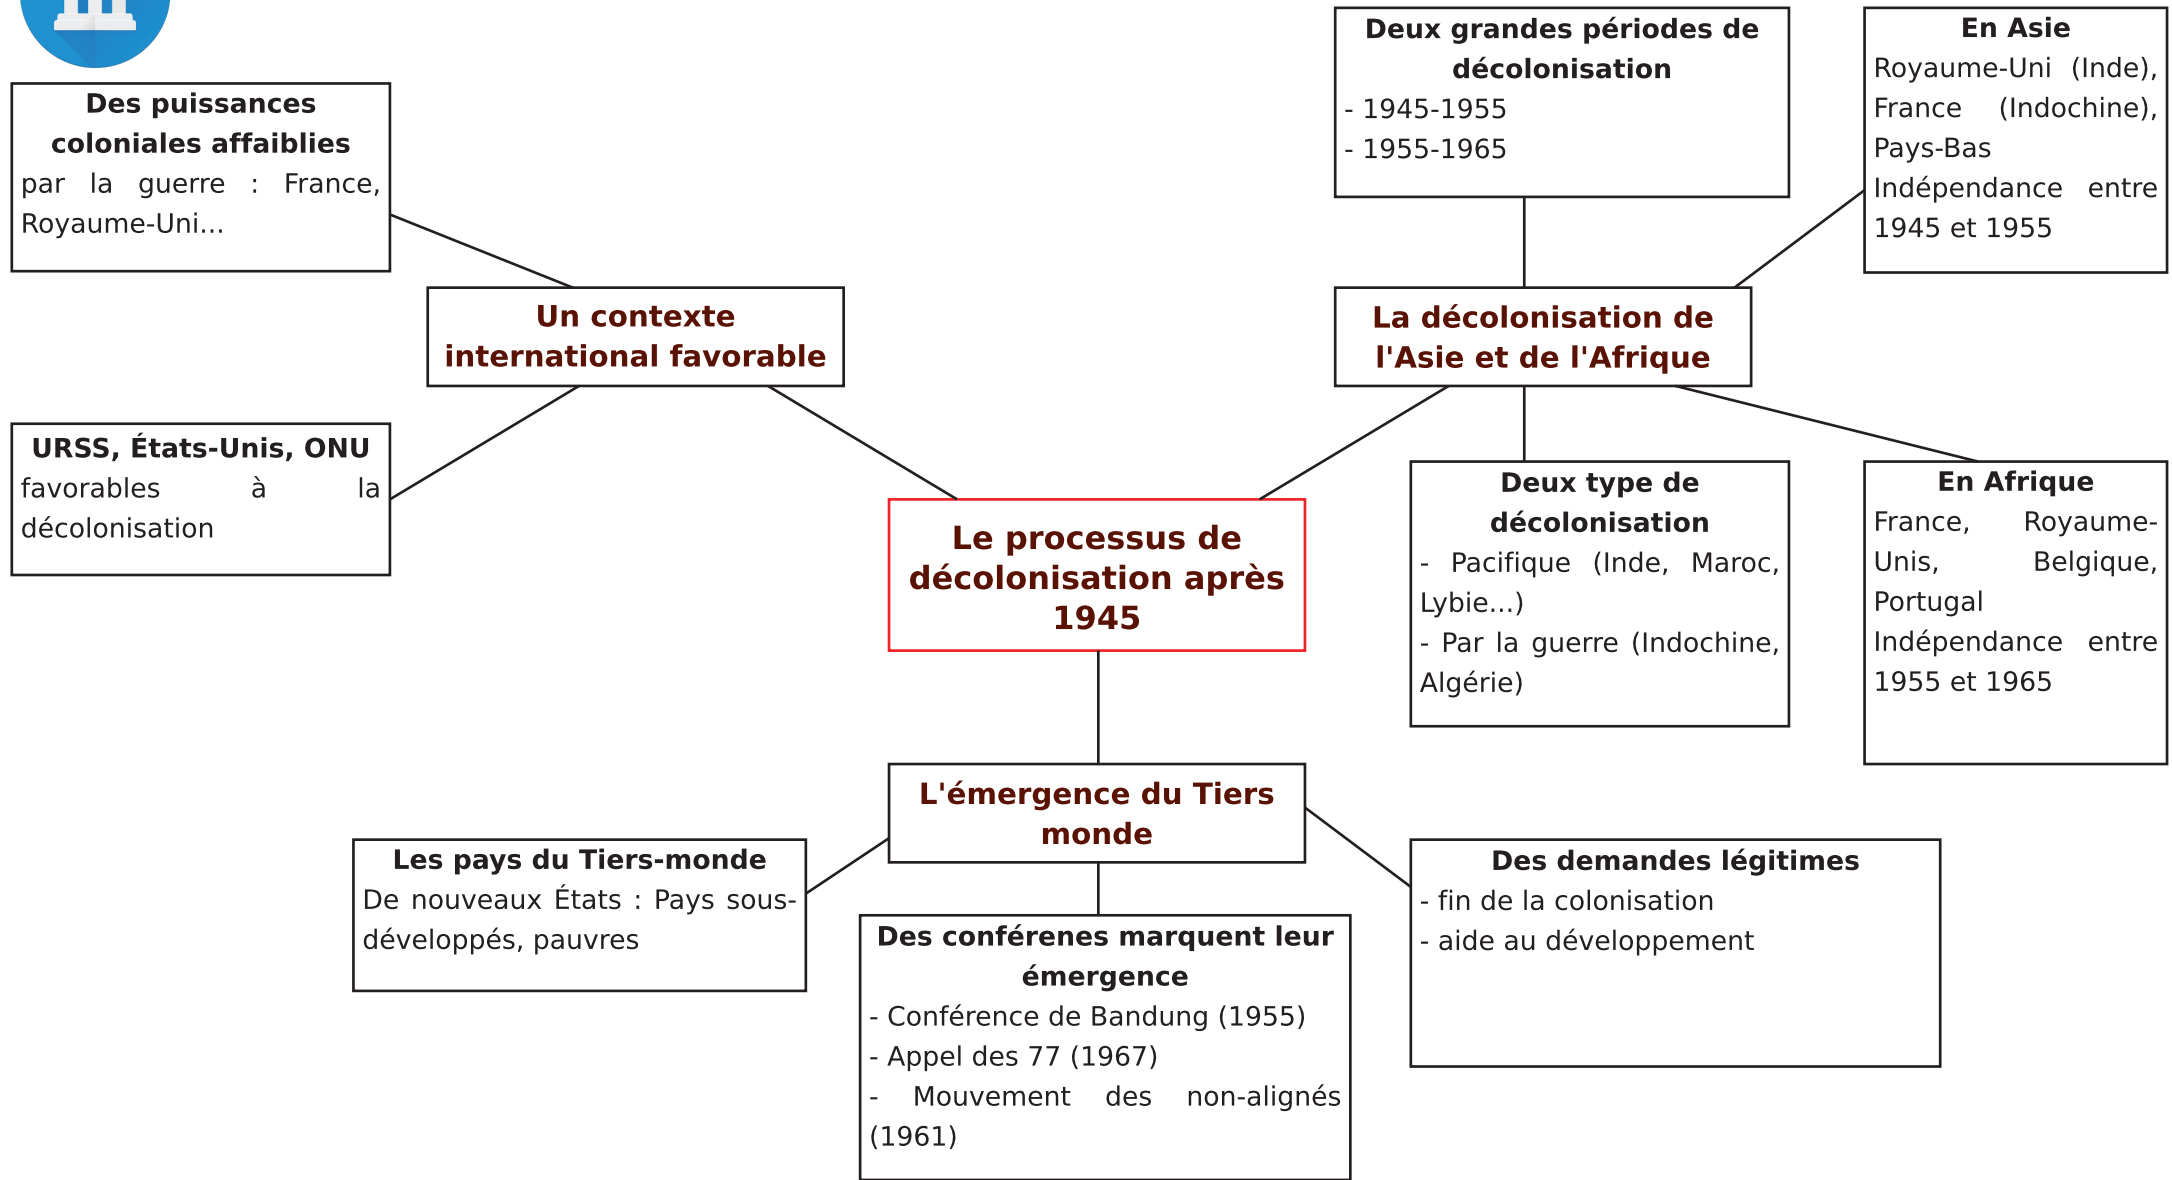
Le processus de décolonisation après 1945

Un contexte international favorable

Des puissances coloniales affaiblies
par la guerre : France, Royaume-Uni...

URSS, États-Unis, ONU
favorables à la décolonisation

La décolonisation de l'Asie et de l'Afrique

Deux grandes périodes de décolonisation
- 1945-1955
- 1955-1965

En Asie
Royaume-Uni (Inde), France (Indochine), Pays-Bas
Indépendance entre 1945 et 1955

Deux type de décolonisation
- Pacifique (Inde, Maroc, Lybie...)
- Par la guerre (Indochine, Algérie)

En Afrique
France, Royaume-Unis, Belgique, Portugal
Indépendance entre 1955 et 1965

L'émergence du Tiers monde

Les pays du Tiers-monde
De nouveaux États : Pays sous-développés, pauvres

Des conférenes marquent leur émergence
- Conférence de Bandung (1955)
- Appel des 77 (1967)
- Mouvement des non-alignés (1961)

Des demandes légitimes
- fin de la colonisation
- aide au développement